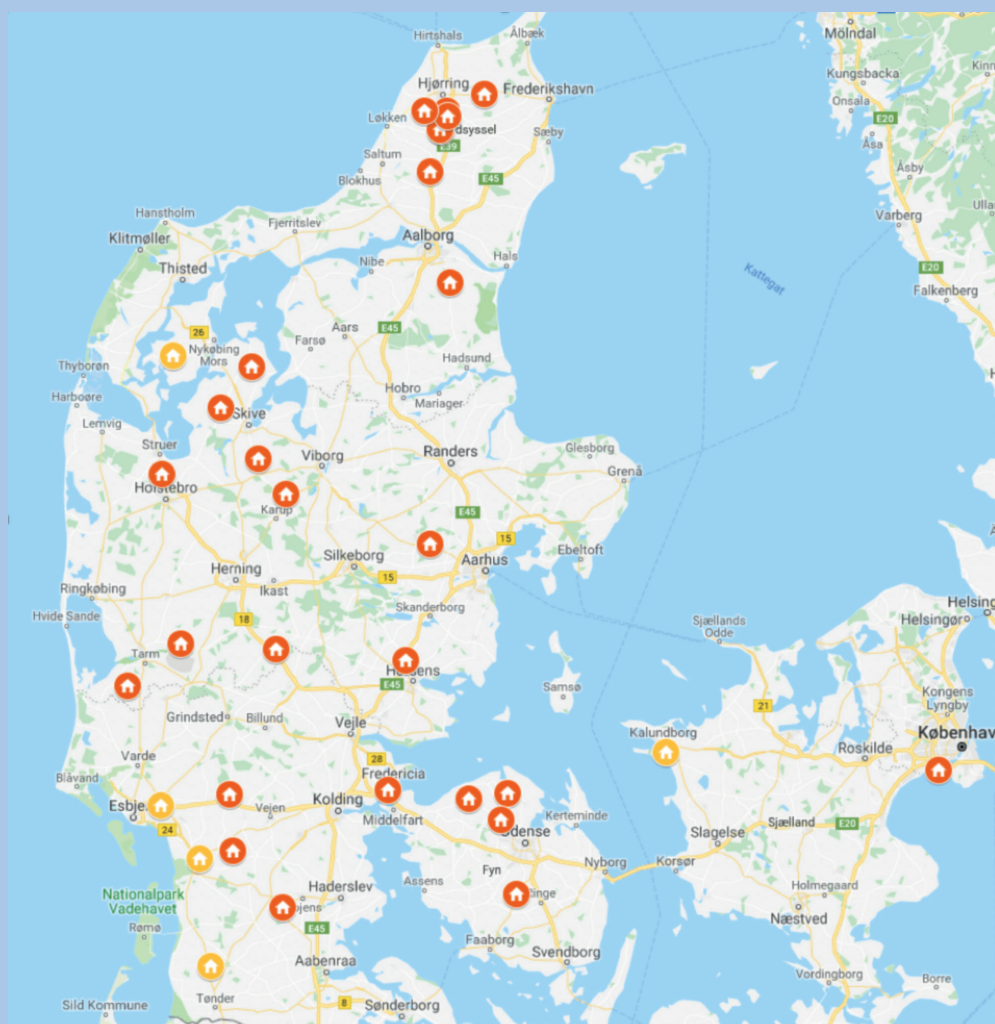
Hirtshals
Ålbæk
Hjørring
Frederikshavn
Løkken
dsyssel
Sæby
E39
Saltum
E45
Blokhus
Hanstholm
Fjerritslev
Klitmøller
Aalborg
Thisted
Nibe
Hals
26
Aars
E45
Nykøbing Mors
Farsø
Hadsund
Thyborøn
Harboøre
Hobro
Mariager
Skive
Lemvig
Struer
Viborg
Randers
Glesborg
Grenå
Holstebro
Karup
E45
15
Ebeltoft
Silkeborg
Aarhus
Herning
15
Ringkøbing
Ikast
Skanderborg
Hvide Sande
18
Tarm
H ens
E45
Samsø
Grindsted
Billund
Vejle
Varde
28
Fredericia
Blåvand
Esbje
Vejen
Kolding
24
Middelfart
Kerteminde
Odense
Nationalpark Vadehavet
Haderslev
Assens
Fyn
Nyborg
Rømø
jens
E45
Faaborg
Svendborg
Aabenraa
Sild Kommune
Tønder
8
Sønderborg
Mölndal
Kungsbacka
Onsala
E20
Åsa
Åsby
Varberg
E20
Falkenberg
Kattegat
Sjællands Odde
21
Kalundborg
Helsing
Helsingør
Kongens Lyngby
Roskilde
Københav
Slagelse
Sjælland
E20
Korsør
Holmegaard
Næstved
Vordingborg
Borre